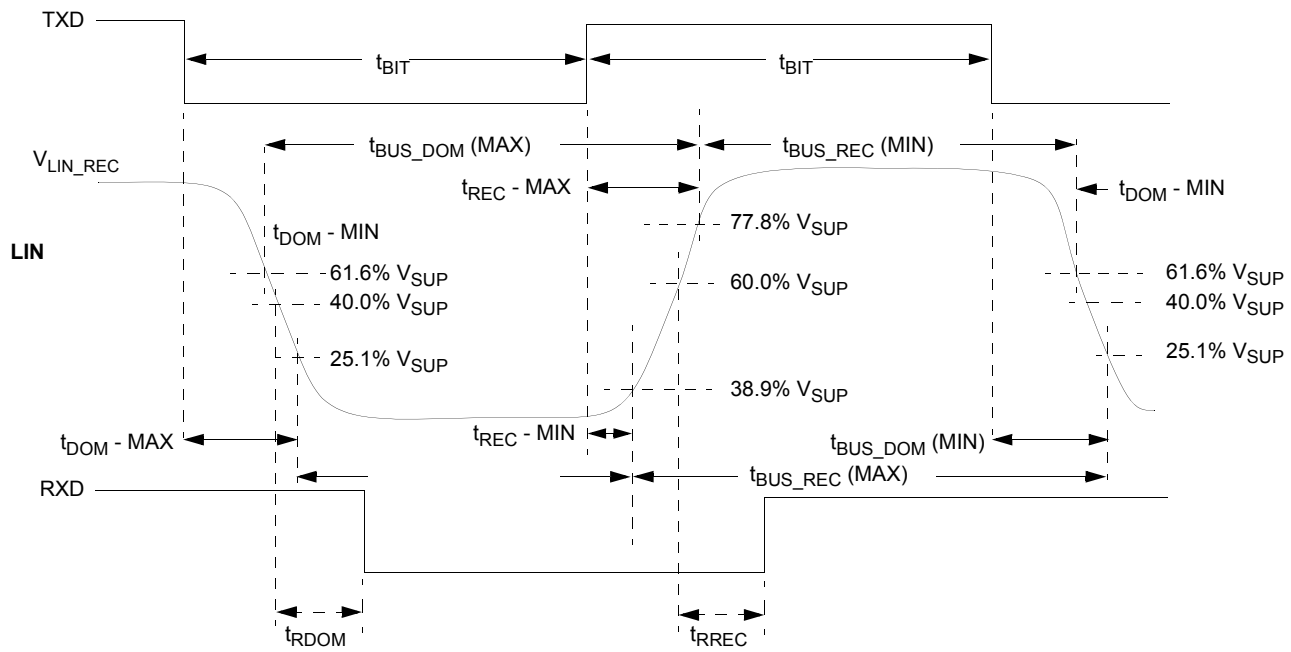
TXD

$t_{BIT}$

$t_{BIT}$

$V_{LIN\_REC}$

$t_{BUS\_DOM}$ (MAX)

$t_{BUS\_REC}$ (MIN)

$t_{REC}$ - MAX

$t_{DOM}$ - MIN

$t_{DOM}$ - MIN

77.8% $V_{SUP}$

LIN

61.6% $V_{SUP}$

40.0% $V_{SUP}$

60.0% $V_{SUP}$

61.6% $V_{SUP}$

40.0% $V_{SUP}$

25.1% $V_{SUP}$

25.1% $V_{SUP}$

38.9% $V_{SUP}$

$t_{DOM}$ - MAX

$t_{REC}$ - MIN

$t_{BUS\_DOM}$ (MIN)

RXD

$t_{BUS\_REC}$ (MAX)

$t_{RDOM}$

$t_{RREC}$